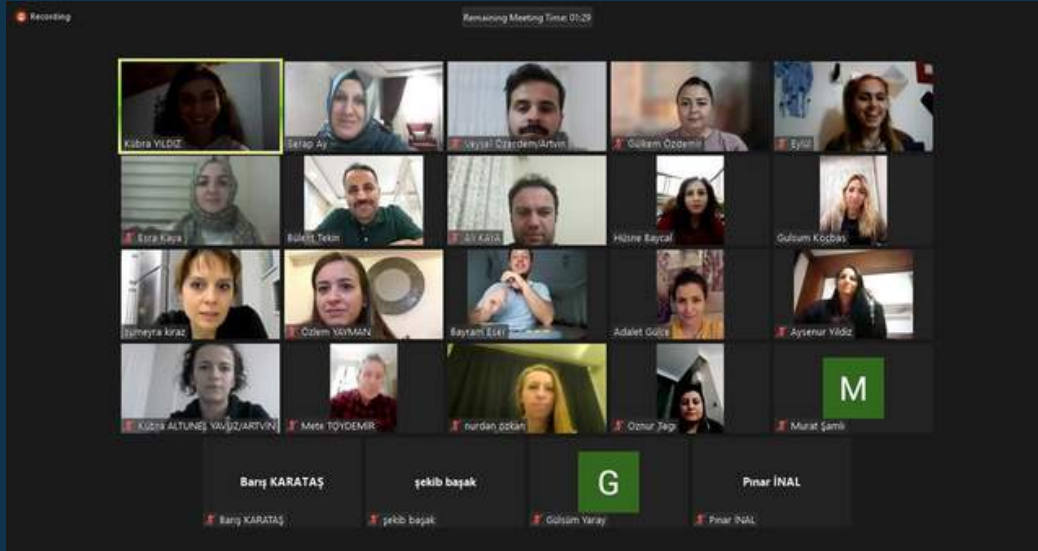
Recording

Remaining Meeting Time: 01:29

Kübra YILDIZ

Serap Ay

Veysel Özdemir/Artvin

Gülkem Özdemir

Eylül

Esra Kaya

Bülent Tekin

Ali KAYA

Hüsne Baycal

Gulsum Koçbas

Sümeyra kiraz

Özlem YAYMAN

Bayram Eser

Adalet Gülce

Aysenur Yildiz

Kübra ALTUNEŞ YAVUZ/ARTVİN

Mete TOYDEMİR

nurdan özkan

Oznur Ilgi

M

Murat Şamlı

Barış KARATAŞ

Barış KARATAŞ

şekib başak

şekib başak

G

Gülsüm Yaray

Pınar İNAL

Pinar İNAL